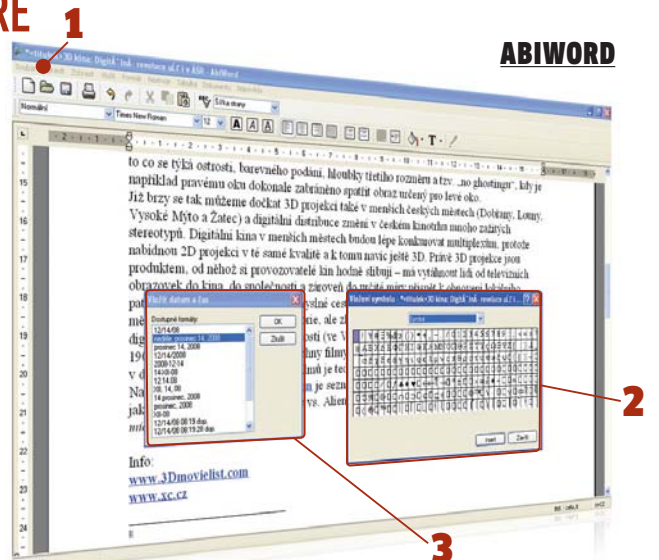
RE 1

ABIWORD

*Článek 3D kina: Digitální revoluce v ČR - AbiWord

Soubor Úpravy Zobrazit Vložit Formát Nástroje Tabulka Dokumenty Nápověda

Normální Times New Roman 12 Šířka strany

to co se týká ostrosti, barevného podání, hloubky třetího rozměru a tzv. „no ghosting", kdy je například pravému oku dokonale zabráněno spatřit obraz určený pro levé oko.

Již brzy se tak můžeme dočkat 3D projekcí také v menších českých městech (Dobřany, Louny, Vysoké Mýto a Žatec) a digitální distribuce změní v českém kinořetu mnoho zažitých stereotypů. Digitální kina v menších městech budou lépe konkurovat multiplexům, protože nabídnou 2D projekci v té samé kvalitě a k tomu navíc ještě 3D. Právě 3D projekce jsou produktem, od něhož si provozovatelé kin hodně slibují – má vytáhnout lidi od televizních obrazovek do kina, do společnosti a zároveň do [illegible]

Info:
www.3Dmovielist.com
www.xc.cz

Vložit datum a čas
Dostupné formáty
12/14/08
neděle, prosinec 14, 2008
prosinec 14, 2008
12/14/2008
2008-12-14
14-XII-08
12.14.08
08, 14, 08
14 prosinec, 2008
prosinec, 2008
08-08
12/14/08 08:19 dop.
12/14/08 08:19:28 dop.
OK
Zrušit

Vložení symbolu - *Článek 3D kina: Digitální revoluce v ČR
Symbol
Vložit Zavřít

2

3